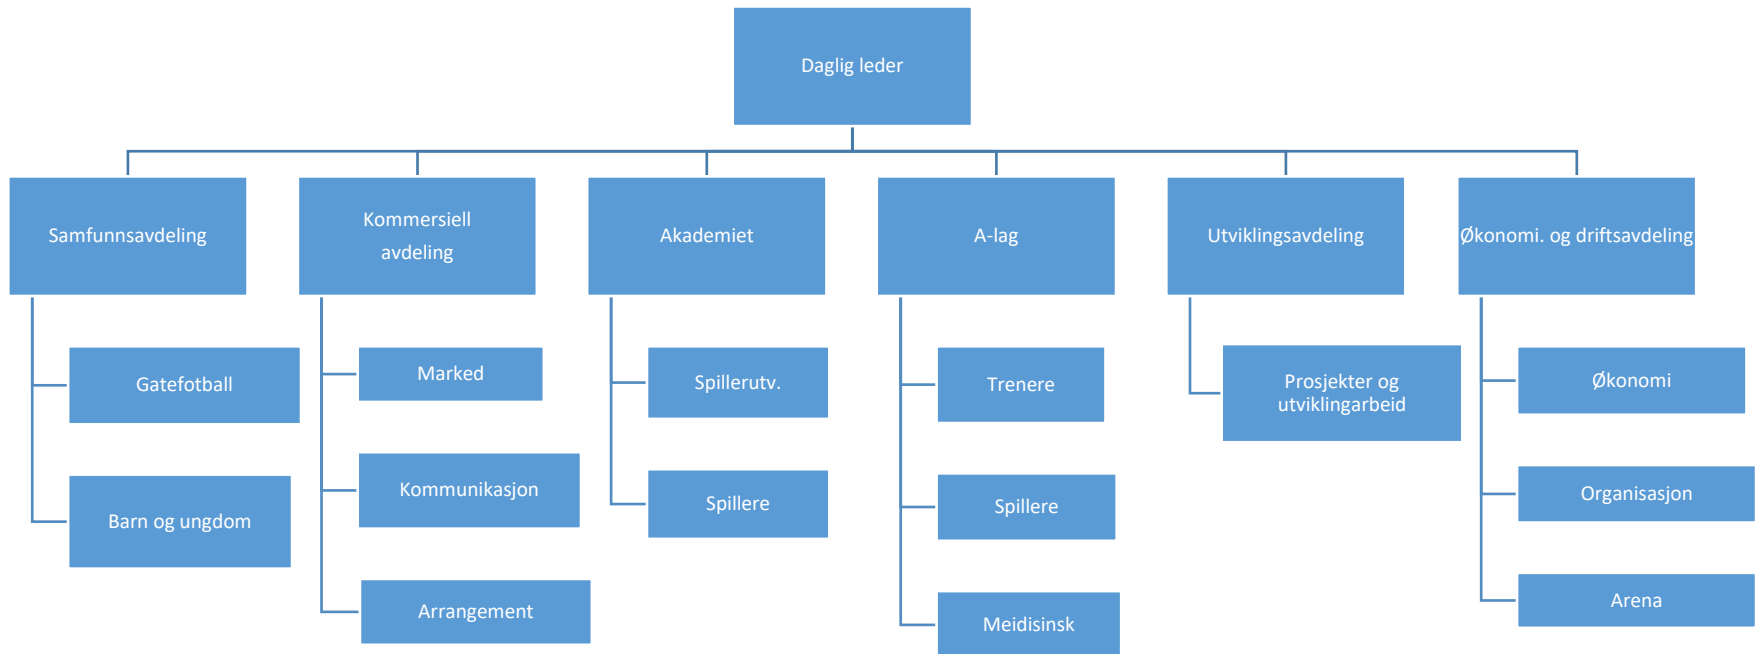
Daglig leder

Samfunnsavdeling

Gatefotball

Barn og ungdom

Kommersiell avdeling

Marked

Kommunikasjon

Arrangement

Akademiet

Spillerutv.

Spillere

A-lag

Trenere

Spillere

Meidisinsk

Utviklingsavdeling

Prosjekter og utviklingarbeid

Økonomi. og driftsavdeling

Økonomi

Organisasjon

Arena